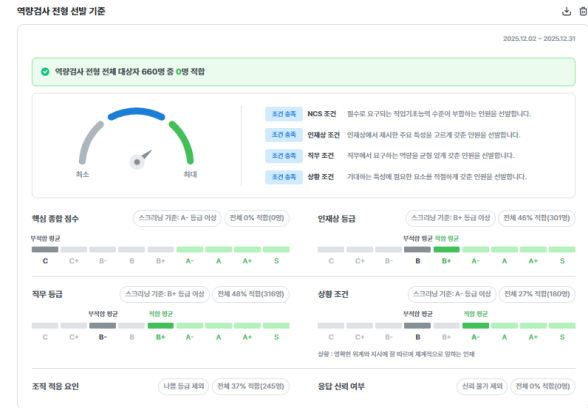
역량검사 전형 선발 기준

2025.12.02 ~ 2025.12.31

역량검사 전형 전체 대상자 660명 중 0명 적합

최소

최대

조건 충족 NCS 조건 필수로 요구되는 직업기초능력 수준이 부합하는 인원을 선발합니다.

조건 충족 인재상 조건 인재상에서 제시한 주요 특성을 고르게 갖춘 인원을 선발합니다.

조건 충족 직무 조건 직무에서 요구되는 역량을 균형 있게 갖춘 인원을 선발합니다.

조건 충족 상황 조건 기대하는 특성에 필요한 요소를 적절하게 갖춘 인원을 선발합니다.

핵심 종합 점수 스크리닝 기준: A- 등급 이상 전체 0% 적합(0명)

부적합 평균

C C+ B- B B+ A- A A+ S

인재상 등급 스크리닝 기준: B+ 등급 이상 전체 46% 적합(301명)

부적합 평균 적합 평균

C C+ B- B B+ A- A A+ S

직무 등급 스크리닝 기준: B+ 등급 이상 전체 48% 적합(316명)

부적합 평균 적합 평균

C C+ B- B B+ A- A A+ S

상황 조건 스크리닝 기준: A- 등급 이상 전체 27% 적합(180명)

부적합 평균 적합 평균

C C+ B- B B+ A- A A+ S

상황 : 명확한 위계와 지시에 잘 따르며 체계적으로 임하는 인재

조직 적응 요인 나쁨 등급 제외 전체 37% 적합(245명)

응답 신뢰 여부 신뢰 불가 제외 전체 0% 적합(0명)